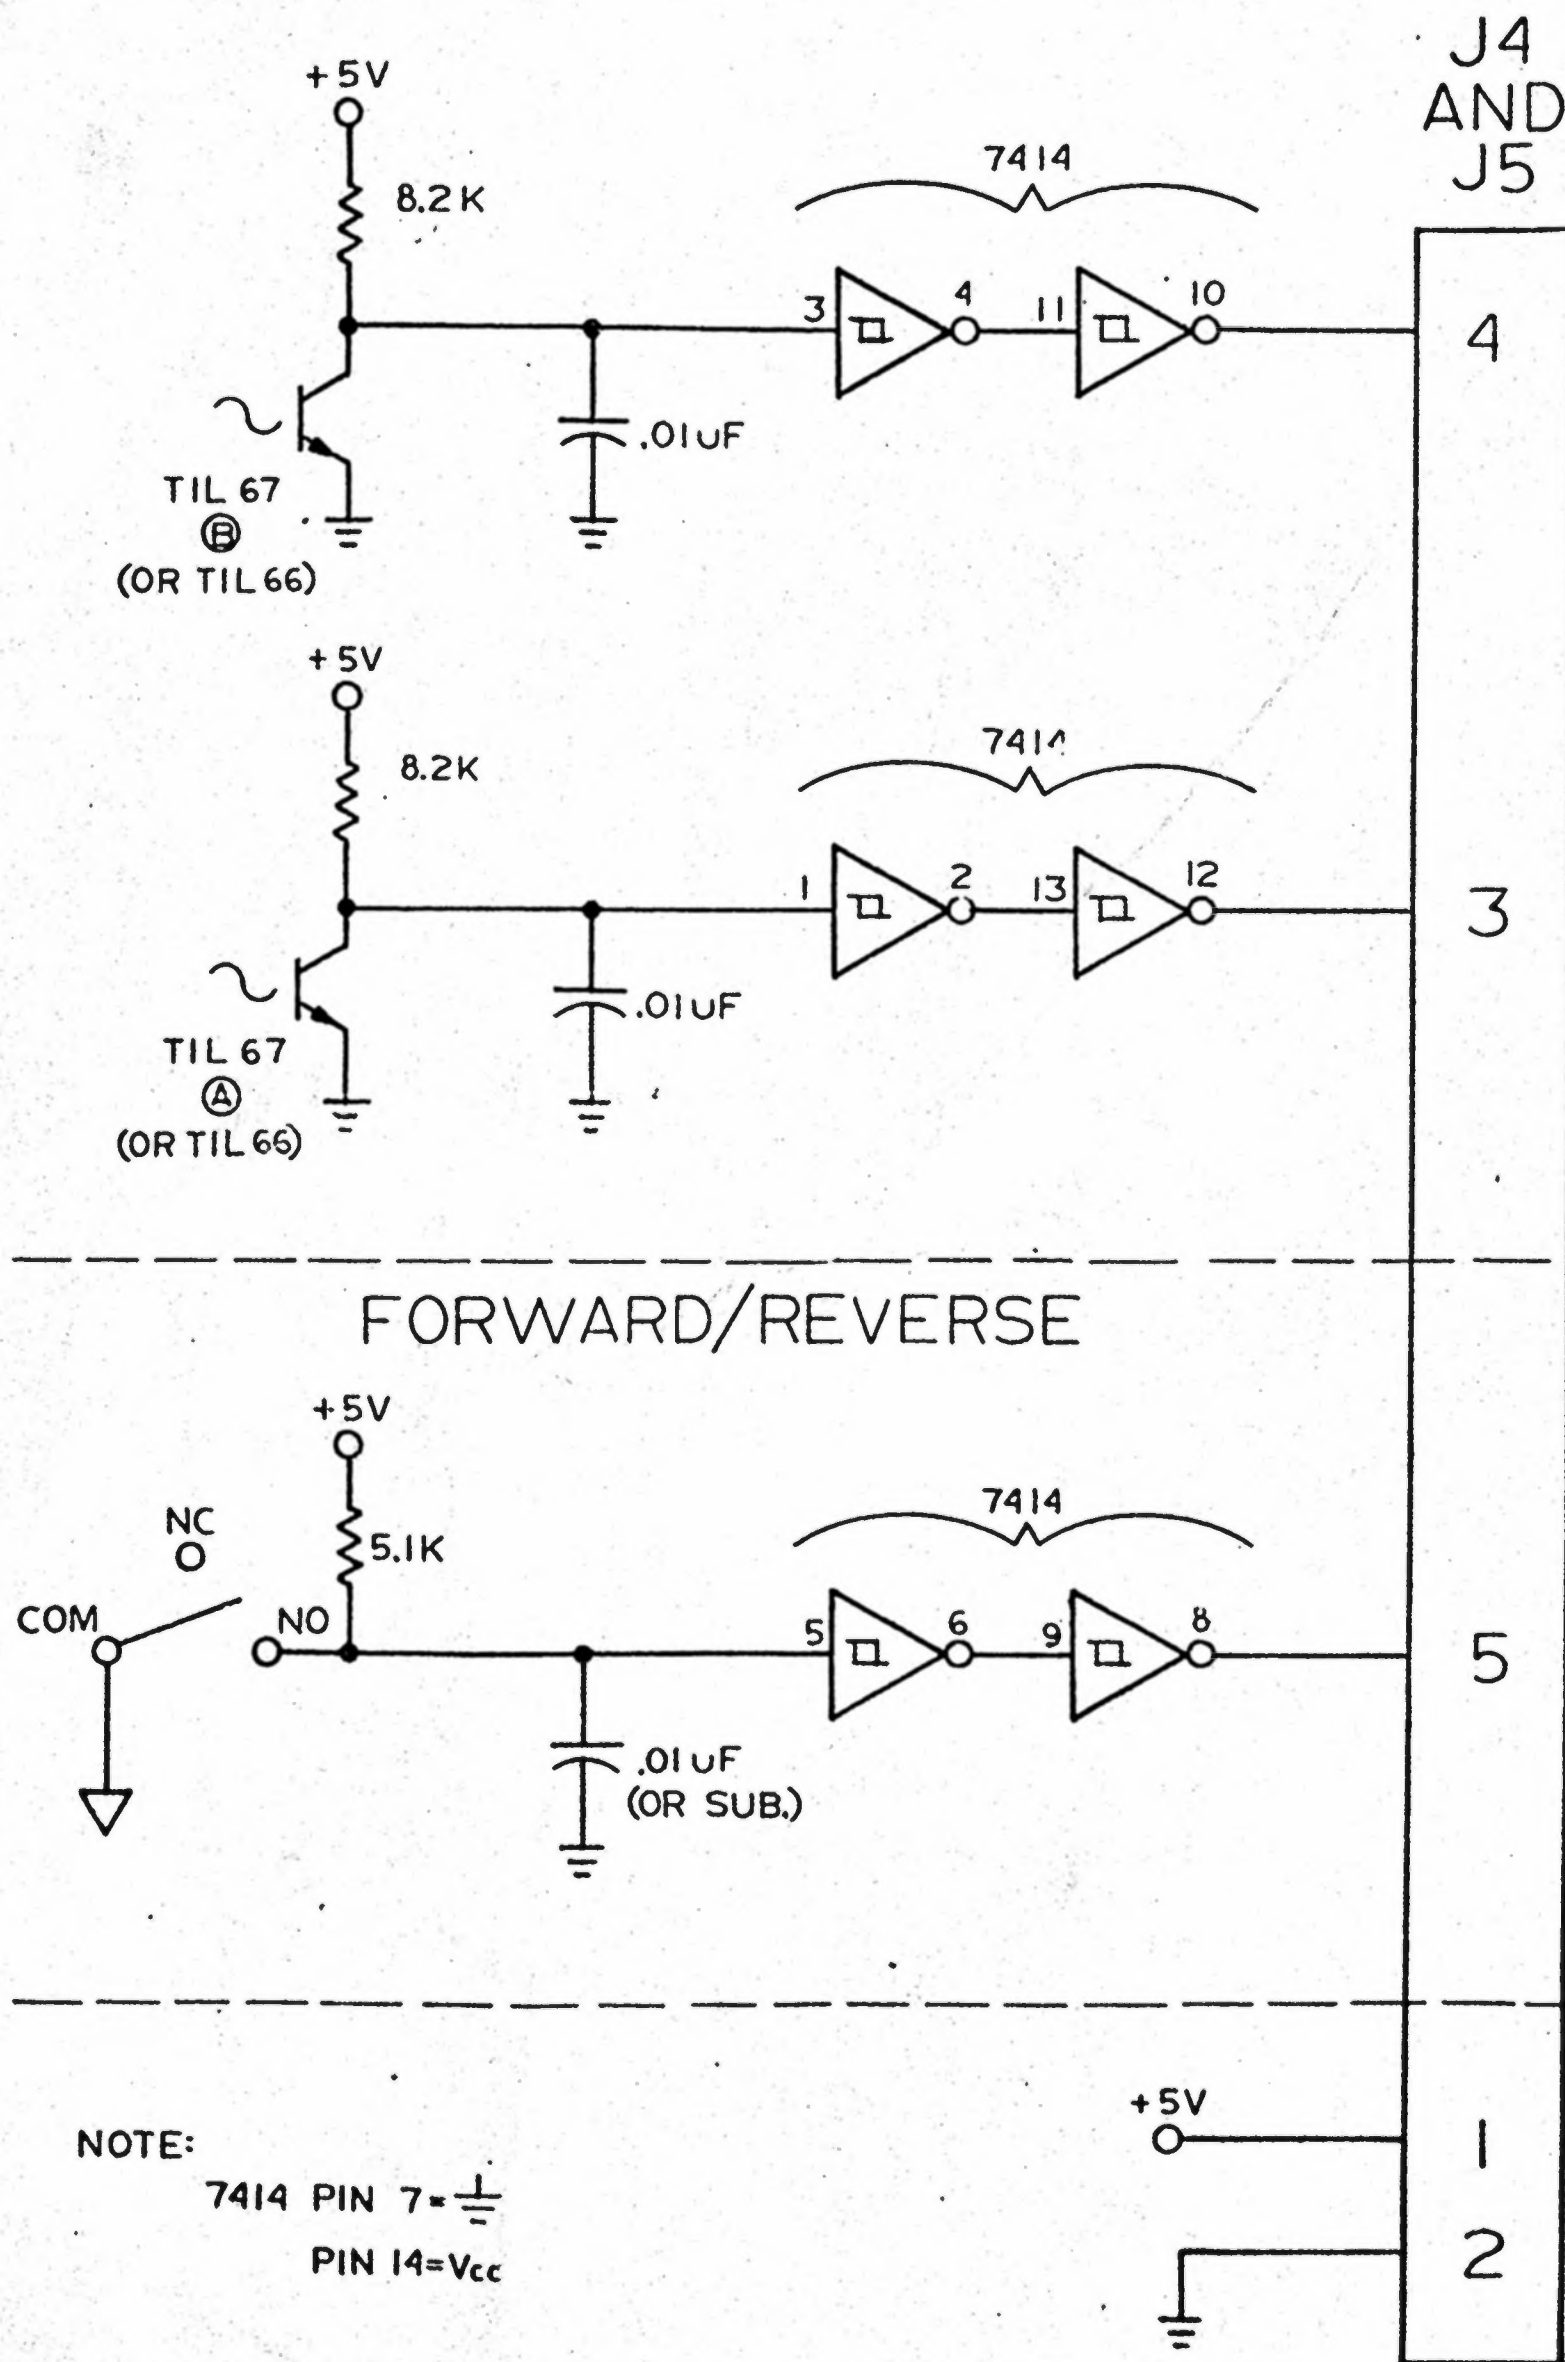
J4
AND
J5

+5V
8.2K
7414
3
4
11
10
4
.01uF
TIL 67
Ⓑ
(OR TIL66)

+5V
8.2K
7414
1
2
13
12
3
.01uF
TIL 67
Ⓐ
(OR TIL66)

FORWARD/REVERSE

+5V
NC
5.1K
7414
COM
NO
5
6
9
8
5
.01uF
(OR SUB.)

NOTE:
7414 PIN 7 = ⏚
PIN 14=Vcc

+5V
1
2